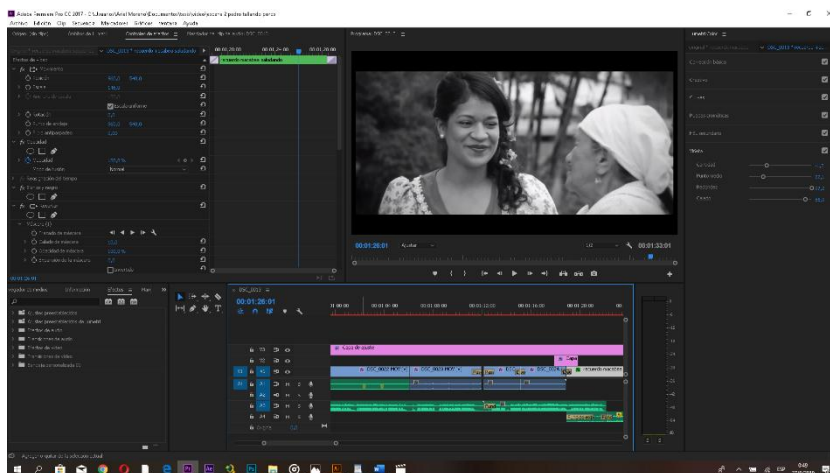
Adobe Premiere Pro CC 2017 - C:\Usuarios\Ariel\Moreno\Documentos\...
Archivo Edición Clip Secuencia Marcadores Gráficos Ventana Ayuda

Controles de efectos ≡

Efectos de vídeo
fx Movimiento
Posición 960,0 540,0
Escala 100,0
Escala uniforme
Rotación 0,0
Punto de anclaje 960,0 540,0
fx Opacidad
Opacidad 100,0 %
Modo de fusión Normal
Reasignación de tiempo
fx Tinte y negro
fx Recortar

00:00:26:01

Proyecto ≡
DSC_0013 ≡
00:00:26:01

Caja de audio

DSC_0012.MOV
DSC_0013.MOV

00:01:20:01
Ajustar
1/2
00:01:32:01

Gráficos esenciales ≡
Corrección básica
Creativa
Curvas
Ruedas de color
HSL Secundario
Viñeta
Cantidad
Punto medio
Redondez
Difuminar